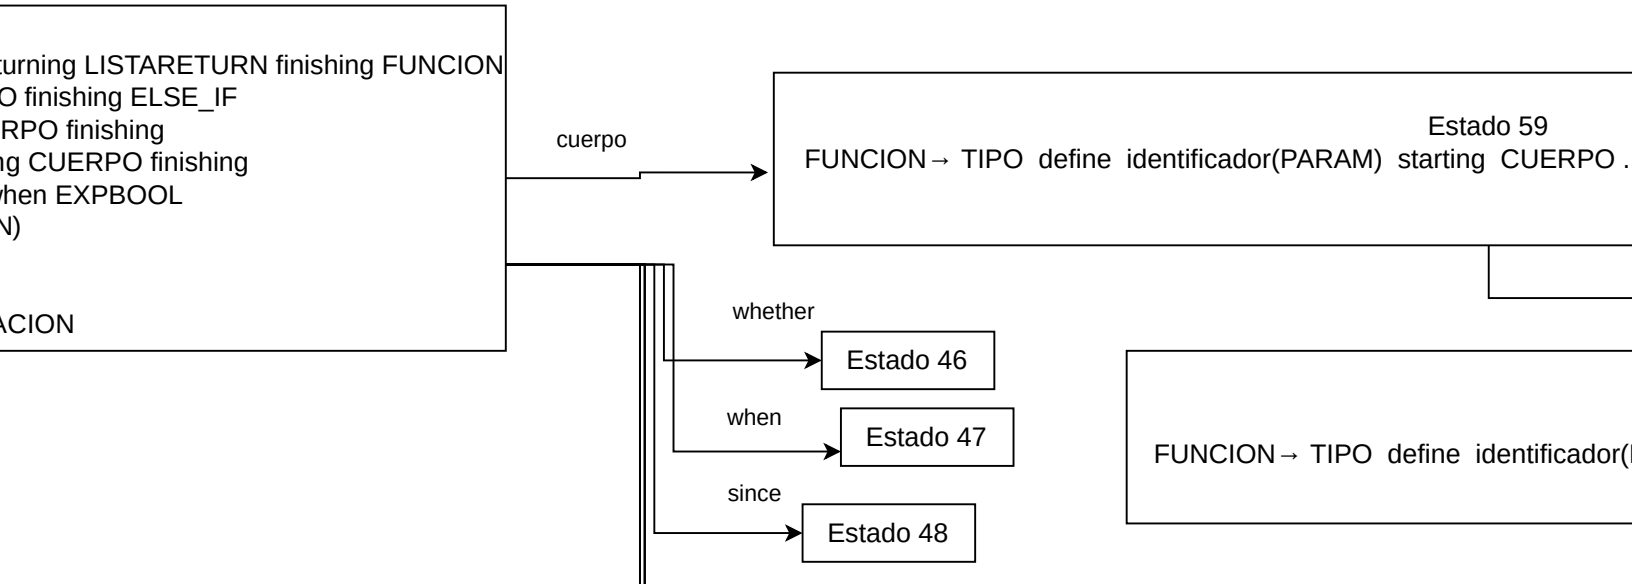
turning LISTARETURN finishing FUNCION
O finishing ELSE_IF
RPO finishing
ng CUERPO finishing
hen EXPBOOL
N)

ACION

cuerpo

Estado 59
FUNCION→ TIPO define identificador(PARAM) starting CUERPO .

whether
Estado 46

when
Estado 47

since
Estado 48

FUNCION→ TIPO define identificador(